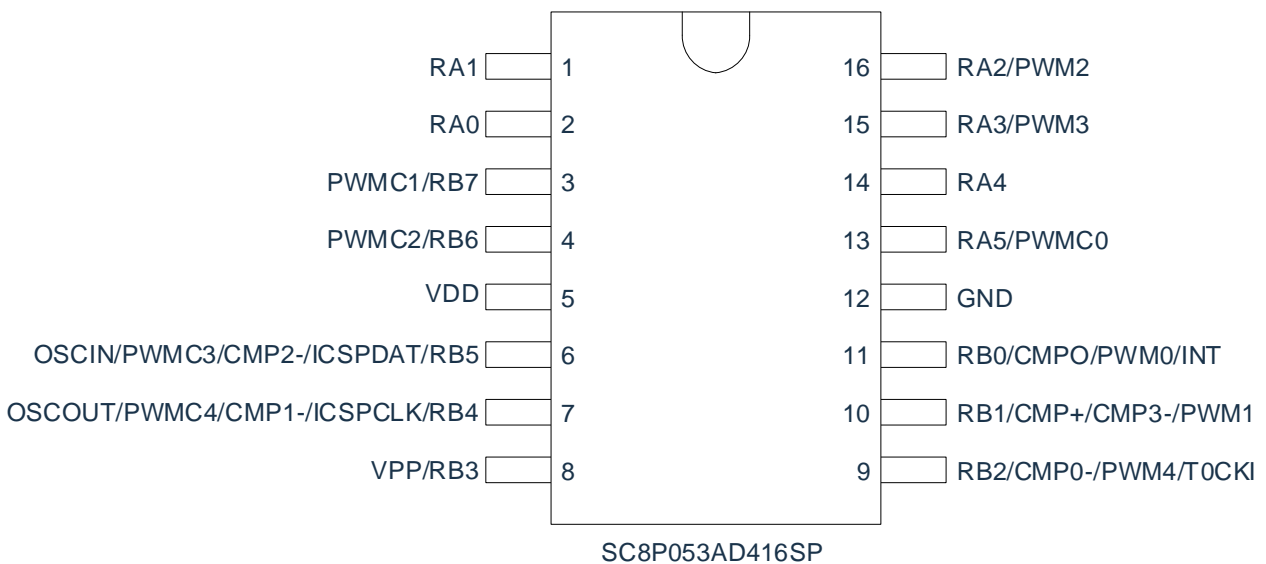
RA1 1
RA0 2
PWMC1/RB7 3
PWMC2/RB6 4
VDD 5
OSCIN/PWMC3/CMP2-/ICSPDAT/RB5 6
OSCOUT/PWMC4/CMP1-/ICSPCLK/RB4 7
VPP/RB3 8

16 RA2/PWM2
15 RA3/PWM3
14 RA4
13 RA5/PWMC0
12 GND
11 RB0/CMPO/PWM0/INT
10 RB1/CMP+/CMP3-/PWM1
9 RB2/CMP0-/PWM4/T0CKI

SC8P053AD416SP